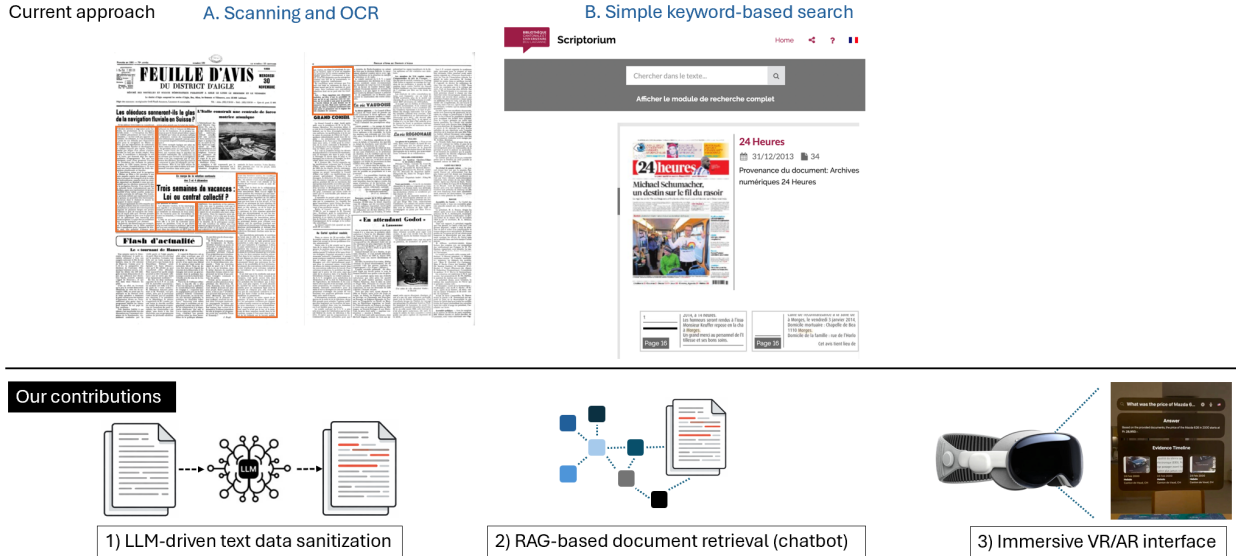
Current approach

A. Scanning and OCR

FEUILLE D'AVIS DU DISTRICT D'AIGLE

MERCREDI 30 NOVEMBRE

Les obstacles sonnent-ils le glas de la navigation fluviale en Suisse?

L'Italie renonce aux contrôles de la force motrice atomique

Trois semaines de vacances: Loi ou contrat collectif?

Flash d'actualité

GRAND CONSEIL

VAUDOISE

« En attendant Godot »

B. Simple keyword-based search

Scriptorium

Home

?

Chercher dans le texte...

Afficher le module de recherche complet

24 heures

Michael Schumacher, un destin sur le fil du rasoir

24 Heures

31/12/2013 34

Provenance du document: Archives numériques 24 Heures

Page 36

Page 36

Our contributions

LLM

1) LLM-driven text data sanitization

2) RAG-based document retrieval (chatbot)

What was the price of Mazda 6...

Answer

Evidence Timeline

3) Immersive VR/AR interface